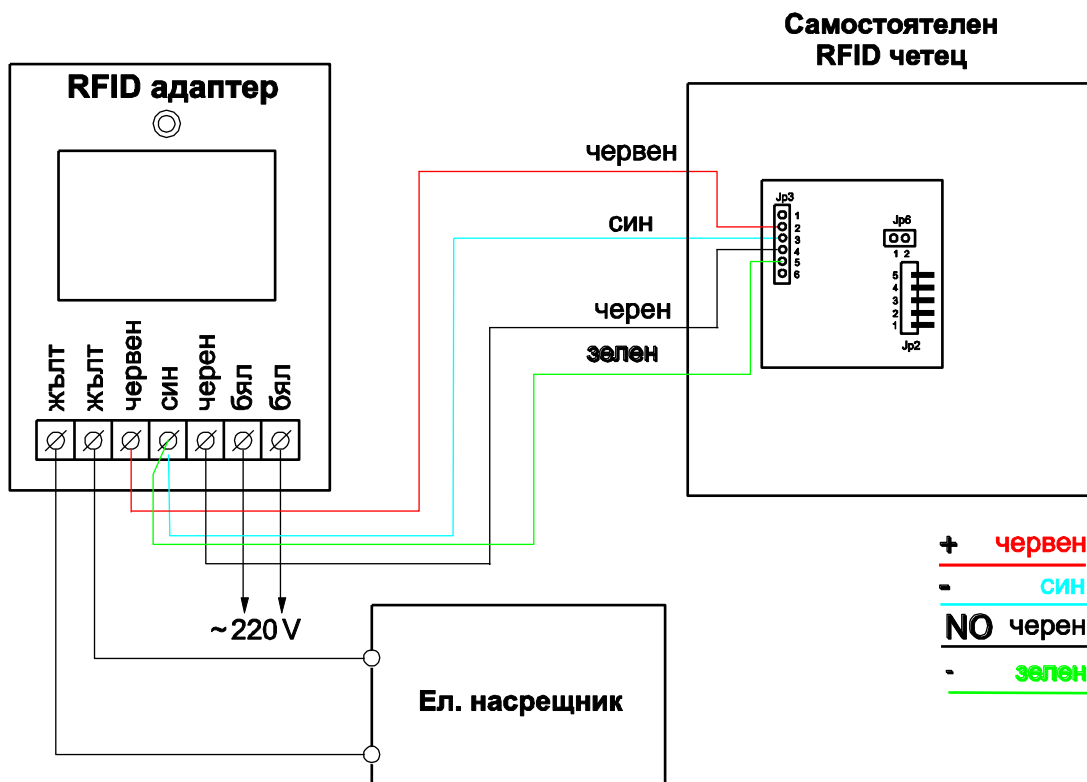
Самостоятелен RFID четец

RFID адаптер

червен

син

Jp3
1
2
3
4
5
6

Jp6
1 2

5
4
3
2
1
Jp2

черен

зелен

жълт жълт червен син черен бял бял

$\sim 220$ V

Ел. насрещник

+ червен
- син
NO черен
- зелен